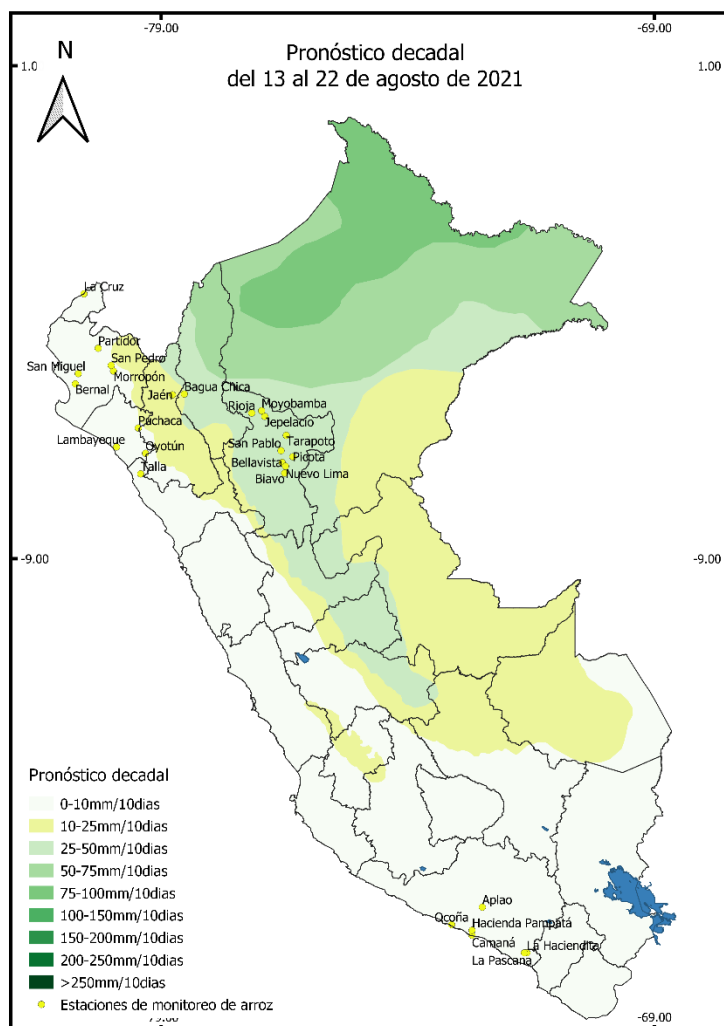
-79.00
-69.00
1.00
1.00
N
Pronóstico decadal
del 13 al 22 de agosto de 2021

La Cruz
Partidor
San Pedro
San Miguel
Morropón
Bernal
Bagua Chica
Jaén
Rioja
Moyobamba
Jepelacio
Puchaca
Lambayeque
Oyotún
Talla
San Pablo
Tarapoto
Picota
Bellavista
Nuevo Lima
Biavo

-9.00
-9.00

Aplao
Ocoña
Hacienda Pampata
Camaná
La Haciendita
La Pascana

Pronóstico decadal
0-10mm/10dias
10-25mm/10dias
25-50mm/10dias
50-75mm/10dias
75-100mm/10dias
100-150mm/10dias
150-200mm/10dias
200-250mm/10dias
>250mm/10dias
Estaciones de monitoreo de arroz

-79.00
-69.00